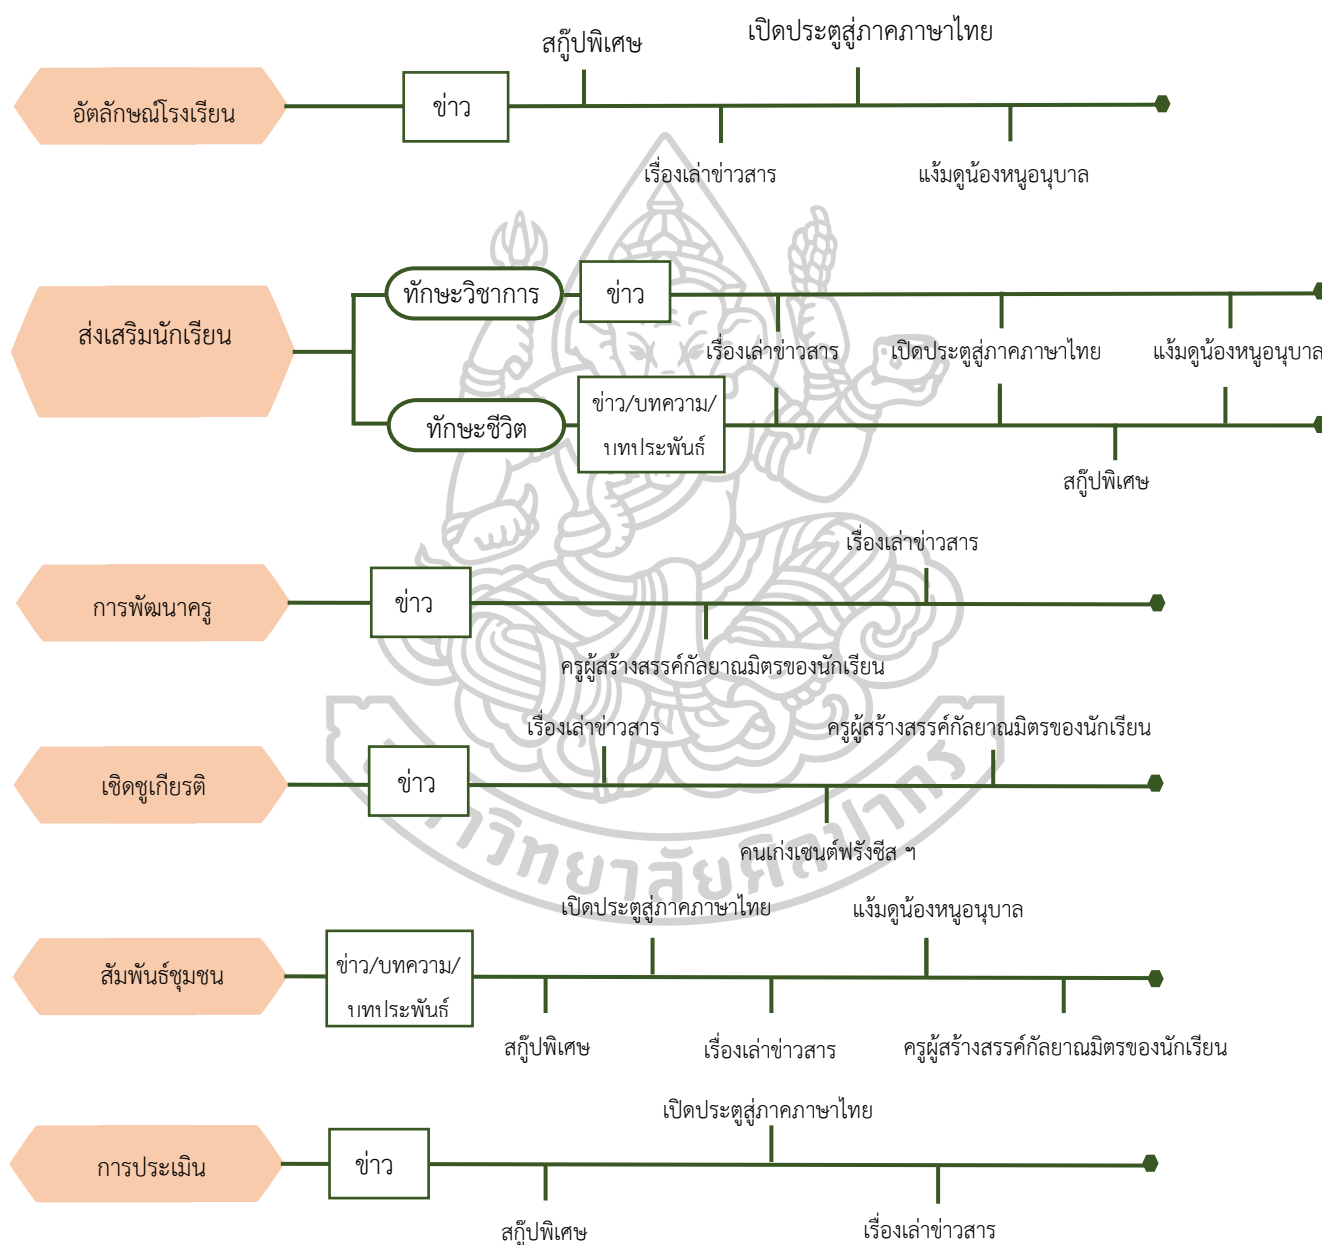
อัตลักษณ์โรงเรียน

ข่าว

สกู๊ปพิเศษ

เปิดประตูสู่ภาคภาษาไทย

เรื่องเล่าข่าวสาร

แง้มดูน้องหนูอนุบาล

ส่งเสริมนักเรียน

ทักษะวิชาการ

ข่าว

เรื่องเล่าข่าวสาร

เปิดประตูสู่ภาคภาษาไทย

แง้มดูน้องหนูอนุบาล

ทักษะชีวิต

ข่าว/บทความ/บทประพันธ์

สกู๊ปพิเศษ

การพัฒนาครู

ข่าว

เรื่องเล่าข่าวสาร

ครูผู้สร้างสรรค์กัลยาณมิตรของนักเรียน

เชิดชูเกียรติ

ข่าว

เรื่องเล่าข่าวสาร

ครูผู้สร้างสรรค์กัลยาณมิตรของนักเรียน

คนเก่งเซนต์ฟรังซีส ฯ

สัมพันธ์ชุมชน

ข่าว/บทความ/บทประพันธ์

เปิดประตูสู่ภาคภาษาไทย

แง้มดูน้องหนูอนุบาล

สกู๊ปพิเศษ

เรื่องเล่าข่าวสาร

ครูผู้สร้างสรรค์กัลยาณมิตรของนักเรียน

การประเมิน

ข่าว

เปิดประตูสู่ภาคภาษาไทย

สกู๊ปพิเศษ

เรื่องเล่าข่าวสาร

มหาวิทยาลัยศิลปากร